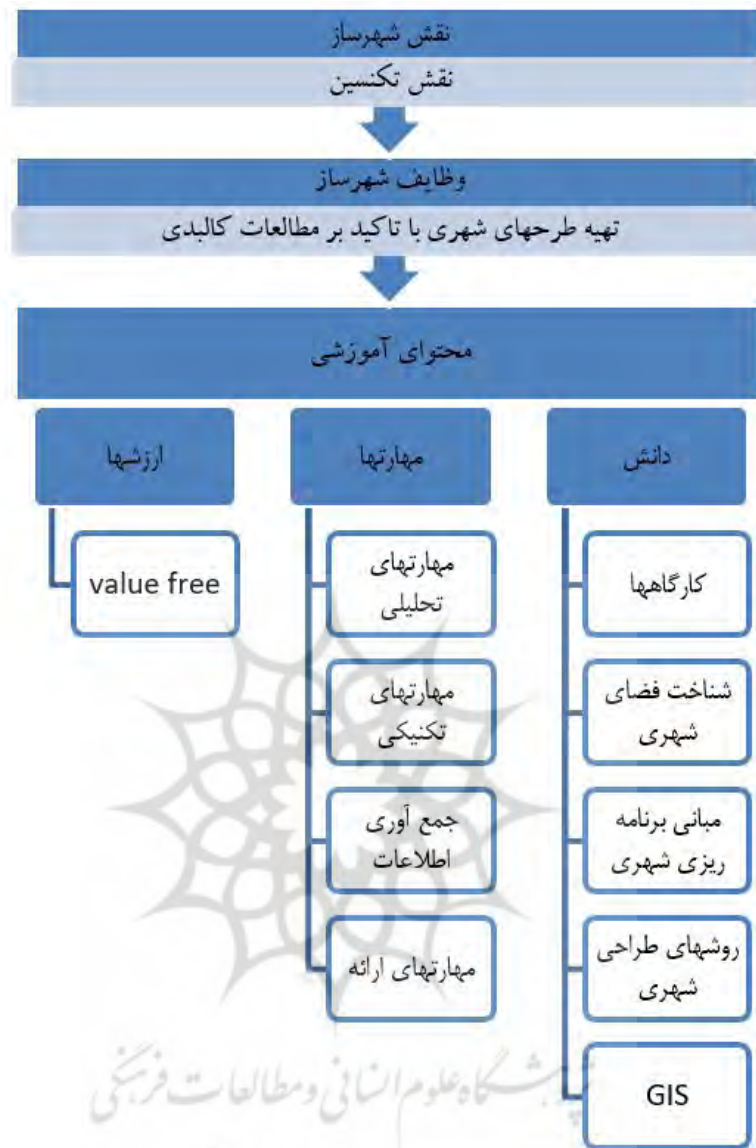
نقش شهرساز

نقش تکنسین

وظایف شهرساز

تهیه طرحهای شهری با تاکید بر مطالعات کالبدی

محتوای آموزشی

دانش

کارگاهها

شناخت فضای شهری

مبانی برنامه ریزی شهری

روشهای طراحی شهری

GIS

مهارتها

مهارتهای تحلیلی

مهارتهای تکنیکی

جمع آوری اطلاعات

مهارتهای ارائه

ارزشها

value free

پژوهشگاه علوم انسانی و مطالعات فرهنگی